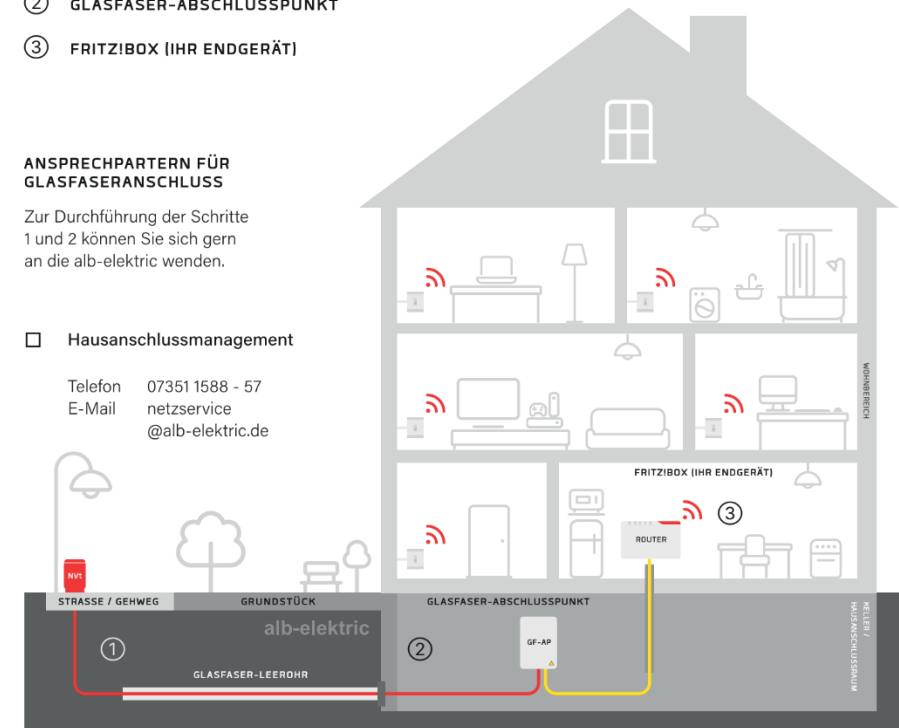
② GLASFASER-ABSCHLUSSPUNKT

③ FRITZ!BOX (IHR ENDGERÄT)

ANSPRECHPARTERN FÜR GLASFASERANSCHLUSS

Zur Durchführung der Schritte 1 und 2 können Sie sich gern an die alb-elektric wenden.

☐ Hausanschlussmanagement

Telefon 07351 1588 - 57
E-Mail netzservice @alb-elektric.de

WOHNBEREICH

FRITZ!BOX (IHR ENDGERÄT)

ROUTER

③

NVt

STRASSE / GEHWEG

GRUNDSTÜCK

GLASFASER-ABSCHLUSSPUNKT

alb-elektric

①

②

GF-AP

GLASFASER-LEEROHR

KELLER / HAUSANSCHLUSSRAUM